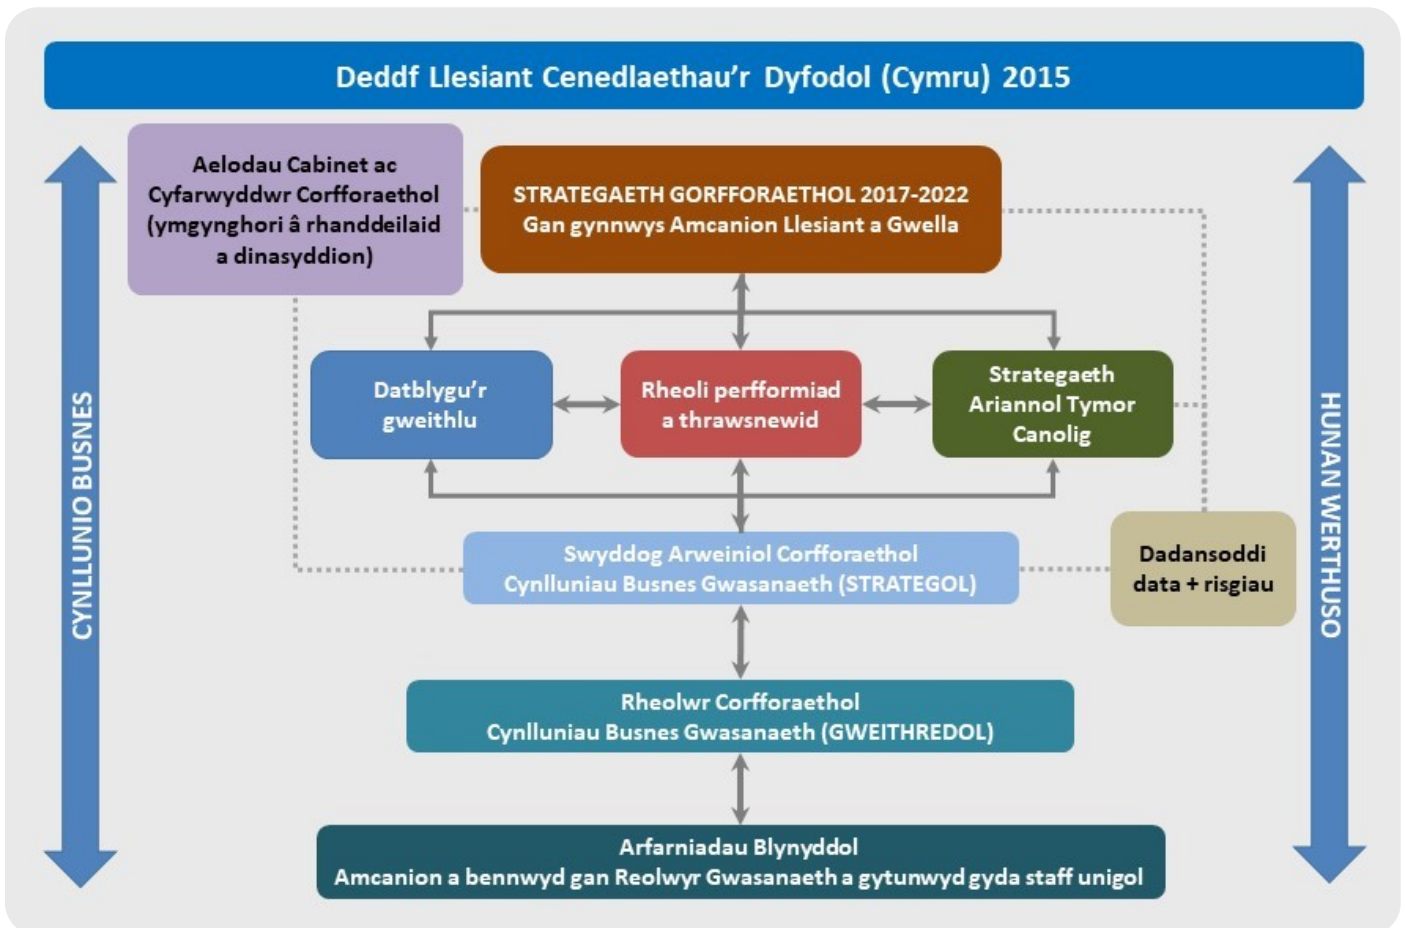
Deddf Llesiant Cenedlaethau'r Dyfodol (Cymru) 2015

CYNLLUNIO BUSNES

Aelodau Cabinet ac Cyfarwyddwr Corfforaethol (ymgynghori â rhanddeilaid a dinasyddion)

STRATEGAETH GORFFORAETHOL 2017-2022
Gan gynnwys Amcanion Llesiant a Gwella

HUNAN WERTHUSO

Datblygu'r gweithlu

Rheoli perfformiad a thrawsnewid

Strategaeth Ariannol Tymor Canolig

Swyddog Arweiniol Corfforaethol
Cynlluniau Busnes Gwasanaeth (STRATEGOL)

Dadansoddi data + risgiau

Rheolwr Corfforaethol
Cynlluniau Busnes Gwasanaeth (GWEITHREDOL)

Arfarniadau Blynyddol
Amcanion a bennwyd gan Reolwyr Gwasanaeth a gytunwyd gyda staff unigol